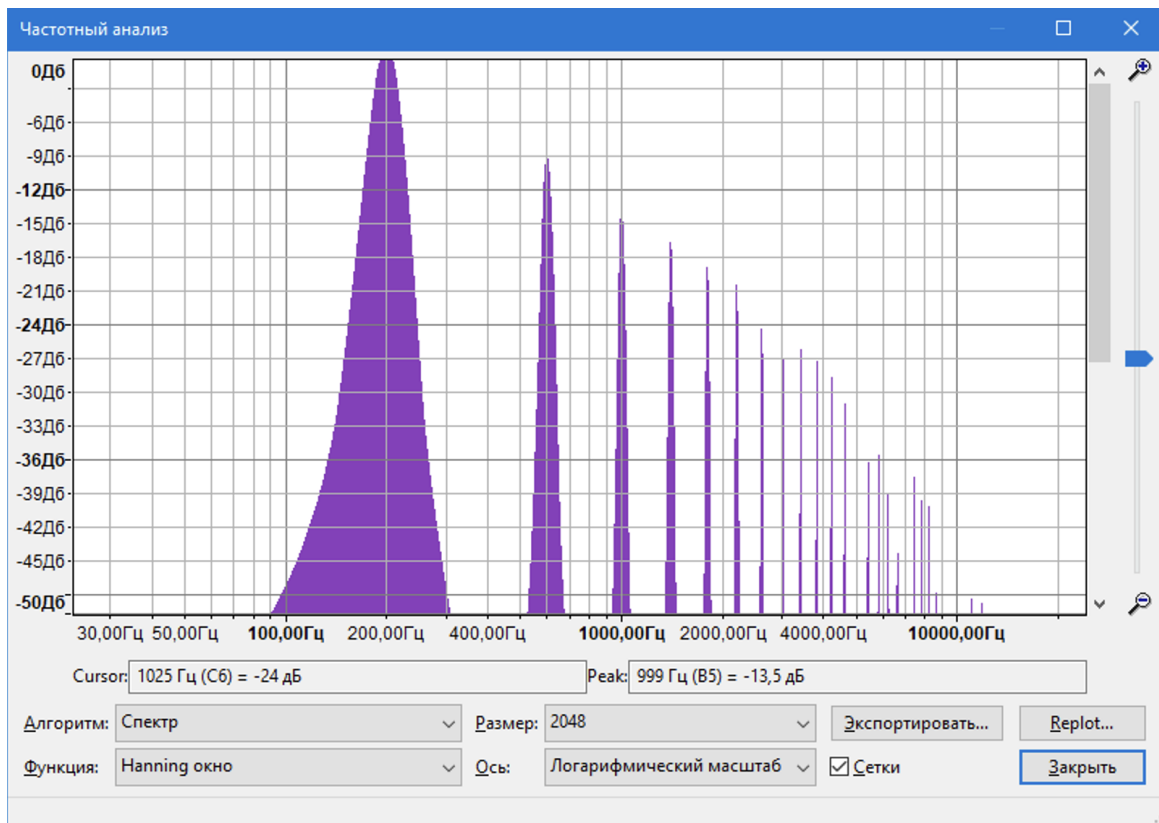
Частотный анализ

0Дб
-6Дб
-9Дб
-12Дб
-15Дб
-18Дб
-21Дб
-24Дб
-27Дб
-30Дб
-33Дб
-36Дб
-39Дб
-42Дб
-45Дб
-50Дб

30,00Гц 50,00Гц 100,00Гц 200,00Гц 400,00Гц 1000,00Гц 2000,00Гц 4000,00Гц 10000,00Гц

Cursor: 1025 Гц (C6) = -24 дБ
Peak: 999 Гц (B5) = -13,5 дБ

Алгоритм: Спектр
Размер: 2048
Экспортировать...
Replot...
Функция: Hanning окно
Ось: Логарифмический масштаб
Сетки
Закрыть